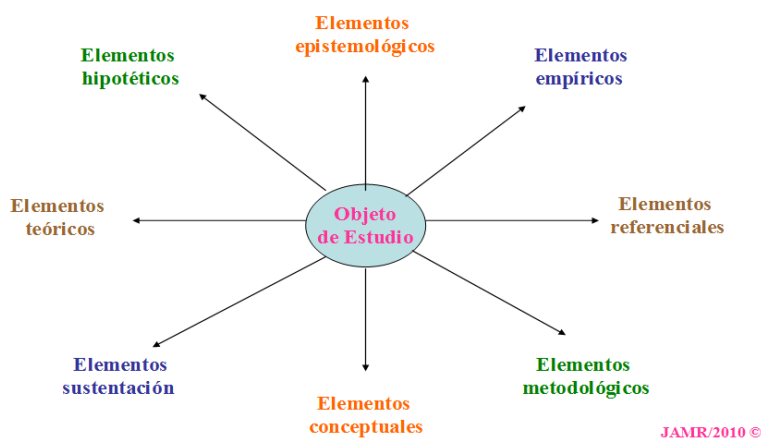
Elementos epistemológicos

Elementos hipotéticos

Elementos empíricos

Elementos teóricos

Objeto de Estudio

Elementos referenciales

Elementos sustentación

Elementos metodológicos

Elementos conceptuales

JAMR/2010 ©